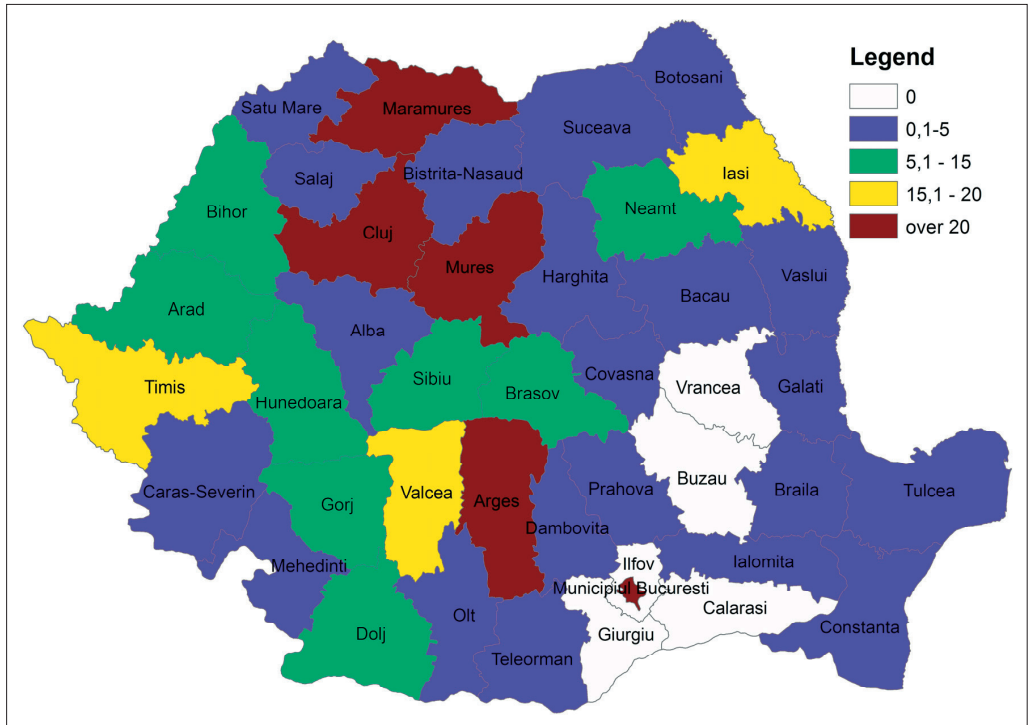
Legend
0
0,1-5
5,1 - 15
15,1 - 20
over 20

Satu Mare
Maramures
Botosani
Suceava
Salaj
Bistrita-Nasaud
Iasi
Neamt
Bihor
Cluj
Mures
Harghita
Vaslui
Bacau
Arad
Alba
Timis
Sibiu
Brasov
Covasna
Vrancea
Galati
Hunedoara
Caras-Severin
Gorj
Valcea
Arges
Prahova
Buzau
Braila
Tulcea
Dambovita
Mehedinti
Ilfov
Ialomita
Municipiul Bucuresti
Calarasi
Dolj
Olt
Giurgiu
Constanta
Teleorman